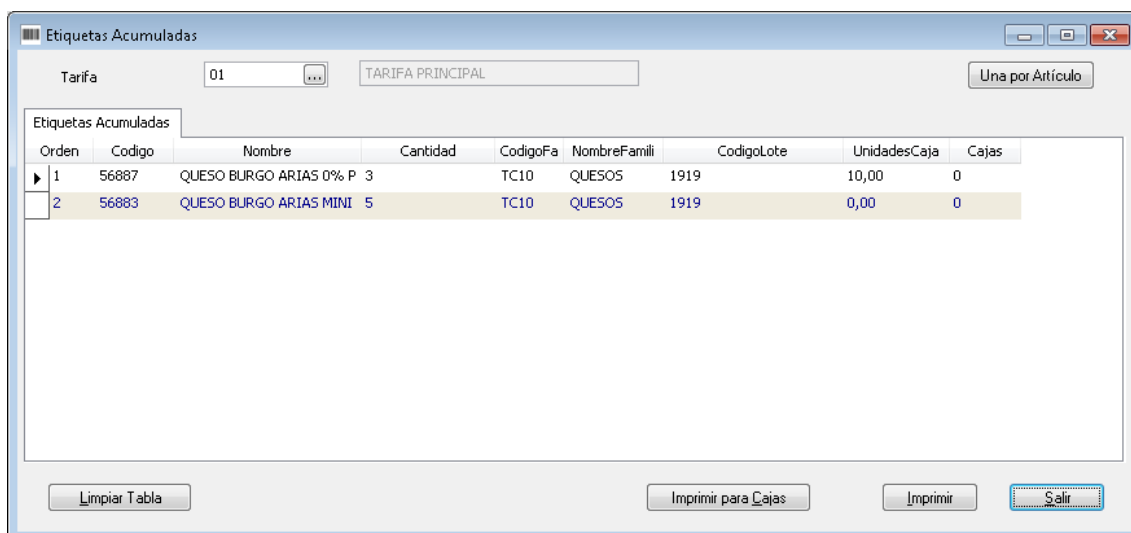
Etiquetas Acumuladas

Tarifa 01 ... TARIFA PRINCIPAL

Una por Artículo

Etiquetas Acumuladas

| Orden | Codigo | Nombre | Cantidad | CodigoFa | NombreFamili | CodigoLote | UnidadesCaja | Cajas |
|---|---|---|---|---|---|---|---|---|
| 1 | 56887 | QUESO BURGO ARIAS 0% P | 3 | TC10 | QUESOS | 1919 | 10,00 | 0 |
| 2 | 56883 | QUESO BURGO ARIAS MINI | 5 | TC10 | QUESOS | 1919 | 0,00 | 0 |

Limpiar Tabla

Imprimir para Cajas

Imprimir

Salir